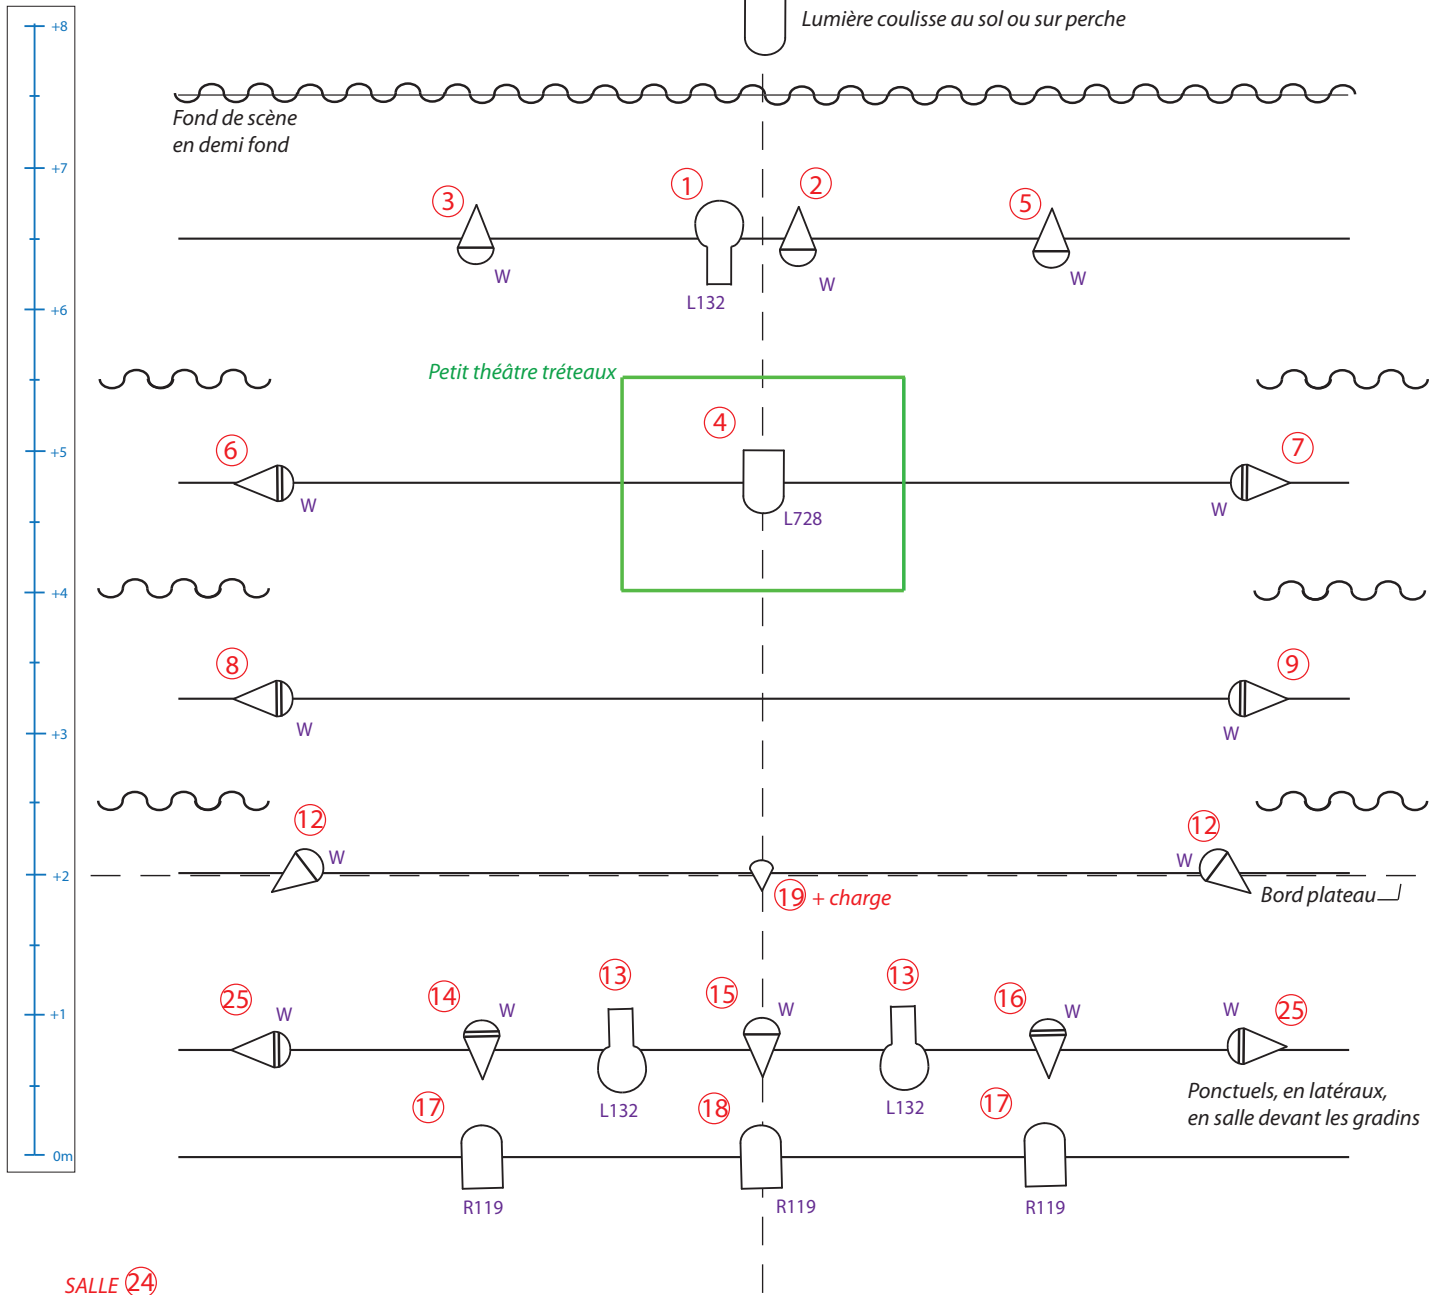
+8
+7
+6
+5
+4
+3
+2
+1
0m

Lumière coulisse au sol ou sur perche

Fond de scène
en demi fond

3 1 2 5
W L132 W W

Petit théâtre tréteaux

4
6 7
W L728 W

8 9
W W

12 12
W W
19 + charge
Bord plateau

25 14 13 15 13 16 25
W W W W W
L132 L132
17 18 17
Ponctuels, en latéraux,
en salle devant les gradins
R119 R119 R119

SALLE 24